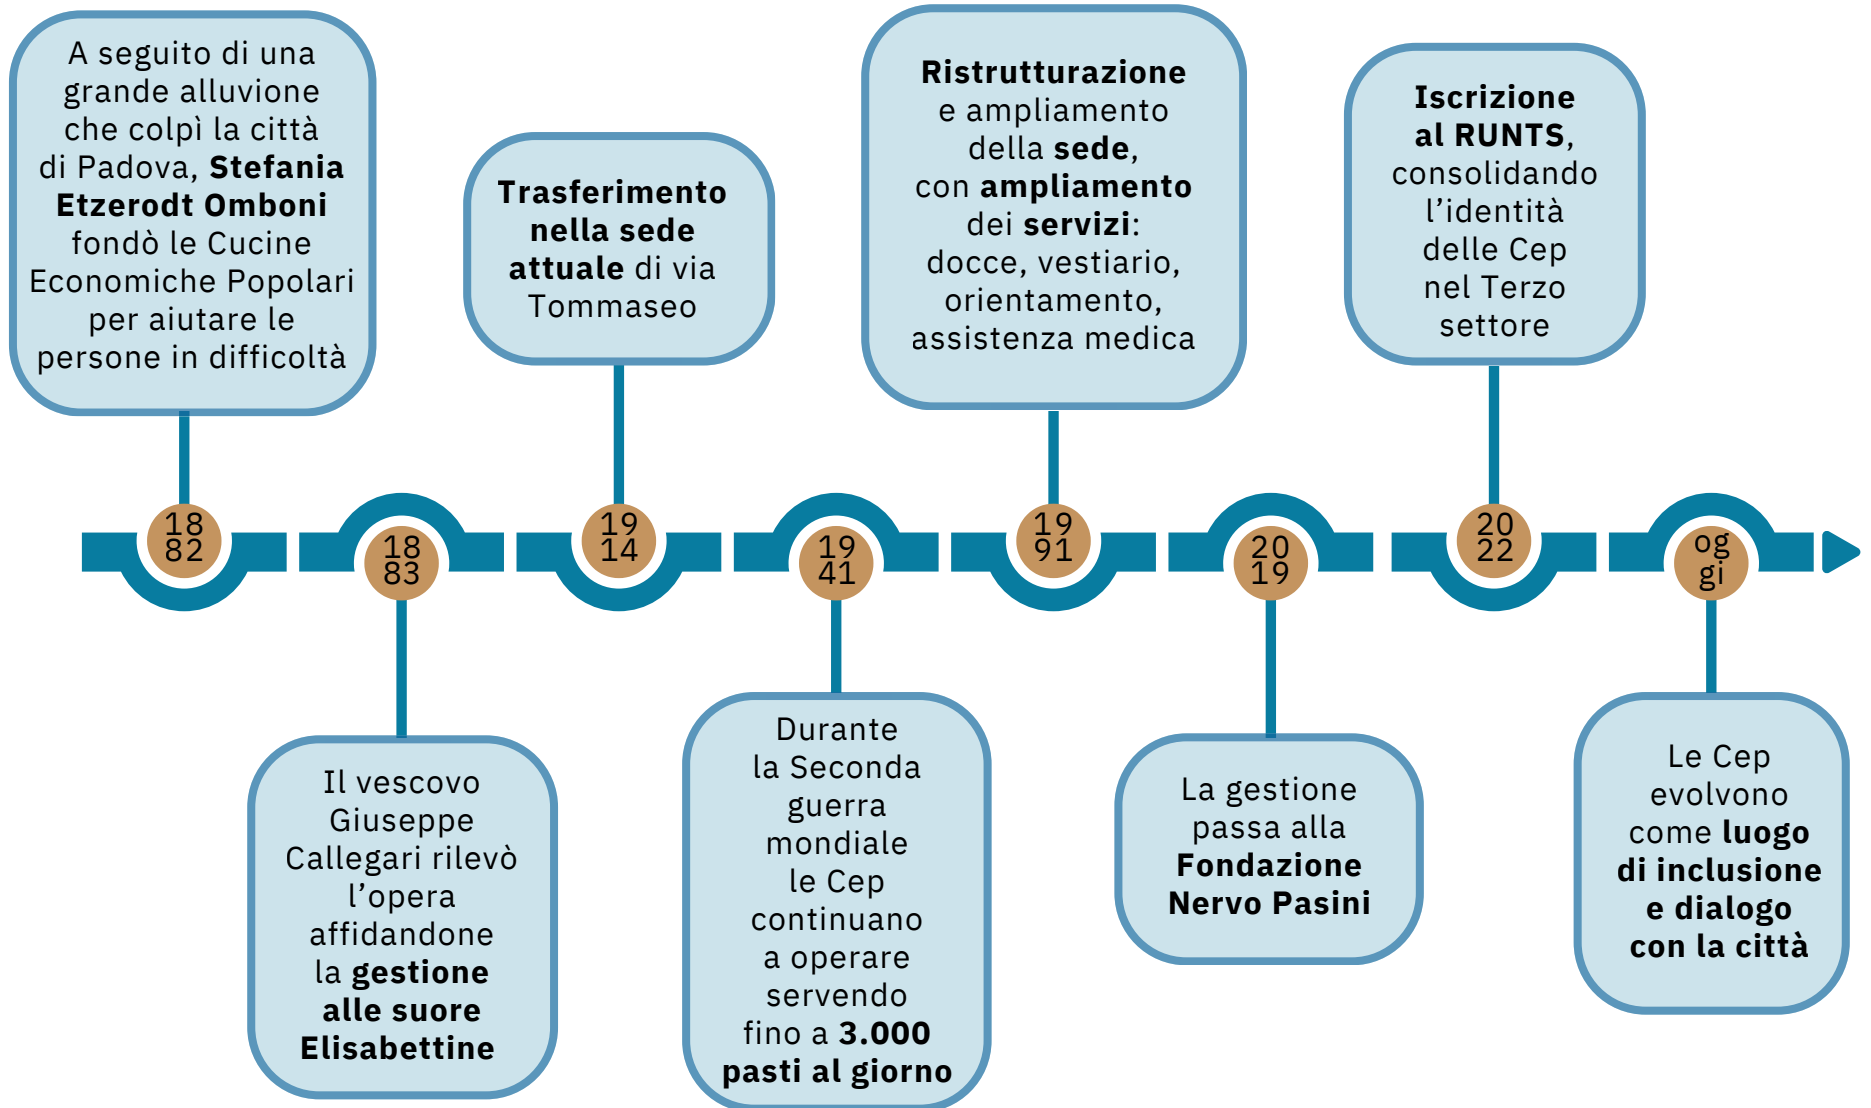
1882

A seguito di una grande alluvione che colpì la città di Padova, Stefania Etzerodt Omboni fondò le Cucine Economiche Popolari per aiutare le persone in difficoltà

1883

Il vescovo Giuseppe Callegari rilevò l'opera affidandone la gestione alle suore Elisabettine

1914

Trasferimento nella sede attuale di via Tommaseo

1941

Durante la Seconda guerra mondiale le Cep continuano a operare servendo fino a 3.000 pasti al giorno

1991

Ristrutturazione e ampliamento della sede, con ampliamento dei servizi: docce, vestiario, orientamento, assistenza medica

2019

La gestione passa alla Fondazione Nervo Pasini

2022

Iscrizione al RUNTS, consolidando l'identità delle Cep nel Terzo settore

oggi

Le Cep evolvono come luogo di inclusione e dialogo con la città